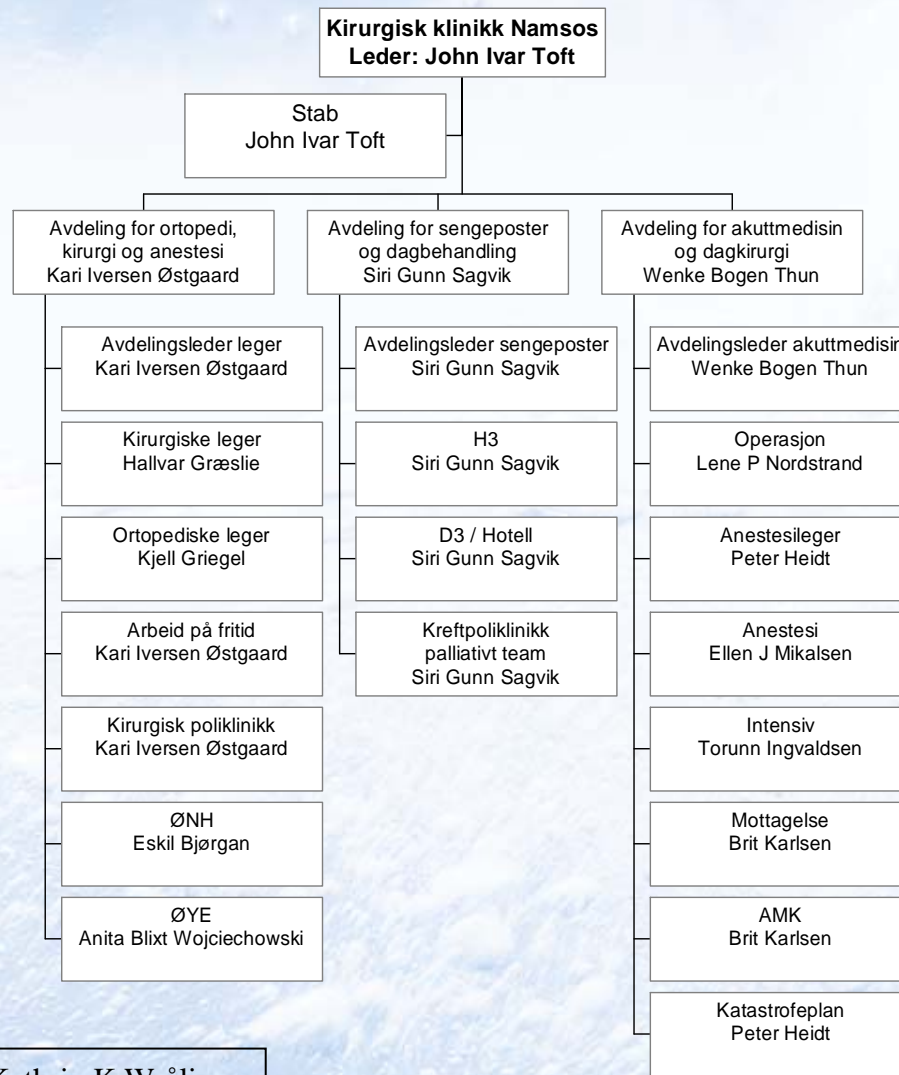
Kirurgisk klinikk Namsos
Leder: John Ivar Toft

Stab
John Ivar Toft

Avdeling for ortopedi, kirurgi og anestesi
Kari Iversen Østgaard

Avdelingsleder leger
Kari Iversen Østgaard

Kirurgiske leger
Hallvar Græslie

Ortopediske leger
Kjell Griegel

Arbeid på fritid
Kari Iversen Østgaard

Kirurgisk poliklinikk
Kari Iversen Østgaard

ØNH
Eskil Bjørgan

ØYE
Anita Blixt Wojciechowski

Avdeling for sengeposter og dagbehandling
Siri Gunn Sagvik

Avdelingsleder sengeposter
Siri Gunn Sagvik

H3
Siri Gunn Sagvik

D3 / Hotell
Siri Gunn Sagvik

Kreftpoliklinikk
palliativt team
Siri Gunn Sagvik

Avdeling for akuttmedisin og dagkirurgi
Wenke Bogen Thun

Avdelingsleder akuttmedisin
Wenke Bogen Thun

Operasjon
Lene P Nordstrand

Anestesileger
Peter Heidt

Anestesi
Ellen J Mikalsen

Intensiv
Torunn Ingvaldsen

Mottagelse
Brit Karlsen

AMK
Brit Karlsen

Katastrofeplan
Peter Heidt

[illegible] K W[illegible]åli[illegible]